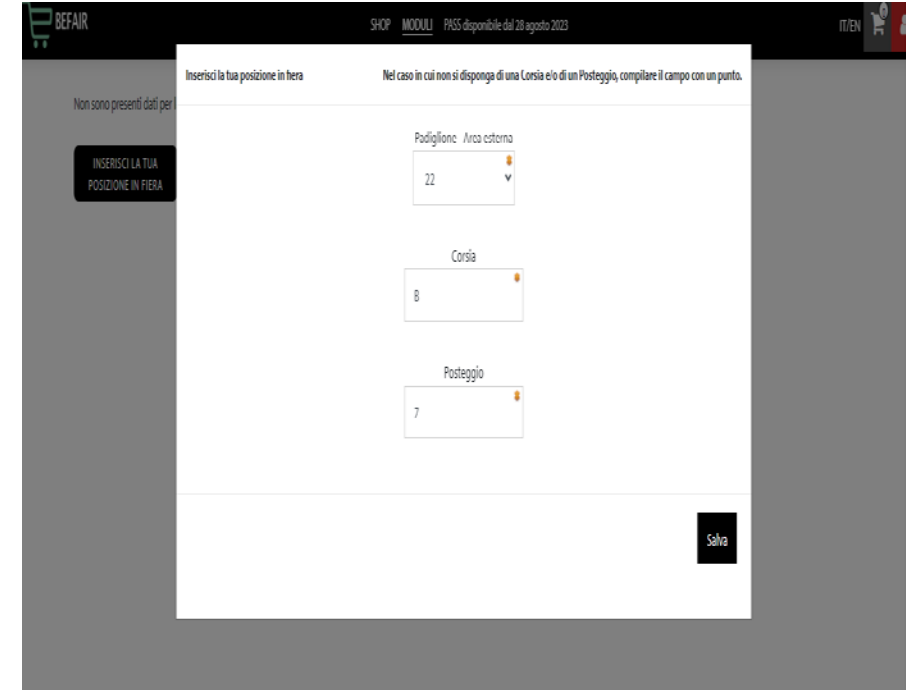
BEFAIR

SHOP MODULI PASS disponibile dal 28 agosto 2023

IT/EN

Non sono presenti dati per l

INSERISCI LA TUA POSIZIONE IN FIERA

Inserisci la tua posizione in fiera

Nel caso in cui non si disponga di una Corsia e/o di un Posteggio, compilare il campo con un punto.

Padiglione Area esterna

22

Corsia

B

Posteggio

7

Salva